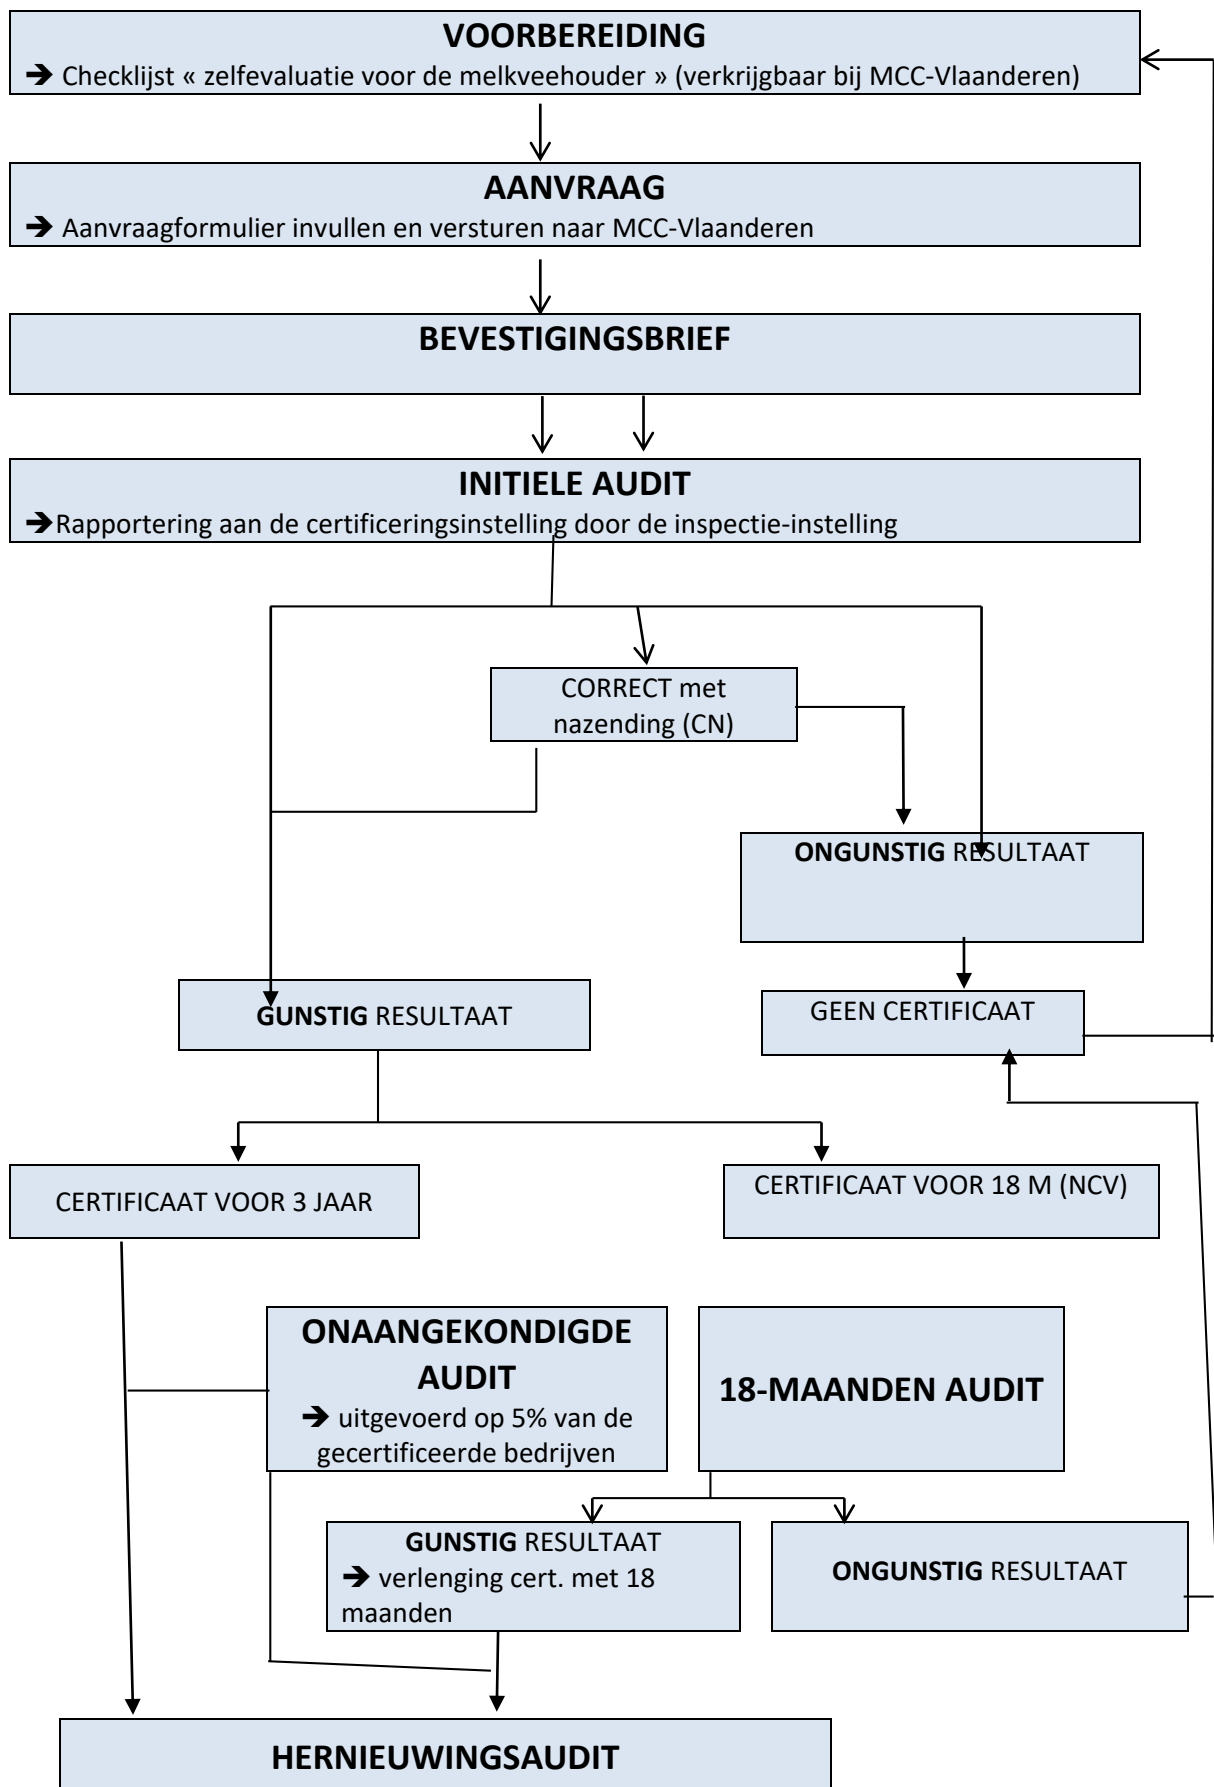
VOORBEREIDING
➔ Checklijst « zelfevaluatie voor de melkveehouder » (verkrijgbaar bij MCC-Vlaanderen)

AANVRAAG
➔ Aanvraagformulier invullen en versturen naar MCC-Vlaanderen

BEVESTIGINGSBRIEF

INITIELE AUDIT
➔Rapportering aan de certificeringsinstelling door de inspectie-instelling

CORRECT met nazending (CN)

ONGUNSTIG RESULTAAT

GUNSTIG RESULTAAT

GEEN CERTIFICAAT

CERTIFICAAT VOOR 3 JAAR

CERTIFICAAT VOOR 18 M (NCV)

ONAANGEKONDIGDE AUDIT
➔ uitgevoerd op 5% van de gecertificeerde bedrijven

18-MAANDEN AUDIT

GUNSTIG RESULTAAT
➔ verlenging cert. met 18 maanden

ONGUNSTIG RESULTAAT

HERNIEUWINGSAUDIT